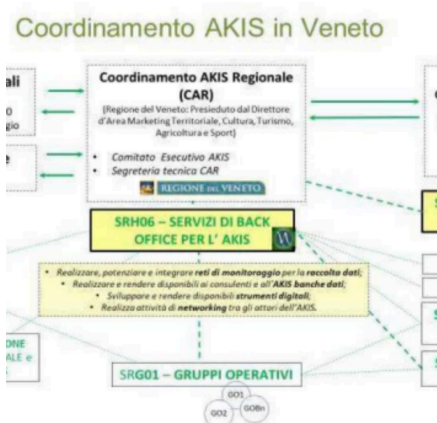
Coordinamento AKIS in Veneto

ali
o
gio

e

Coordinamento AKIS Regionale (CAR)
(Regione del Veneto: Presieduto dal Direttore d'Area Marketing Territoriale, Cultura, Turismo, Agricoltura e Sport)

• Comitato Esecutivo AKIS
• Segreteria tecnica CAR

REGIONE DEL VENETO

SRH06 – SERVIZI DI BACK OFFICE PER L' AKIS

• Realizzare, potenziare e integrare reti di monitoraggio per la raccolta dati;
• Realizzare e rendere disponibili ai consulenti e all'AKIS banche dati;
• Sviluppare e rendere disponibili strumenti digitali;
• Realizza attività di networking tra gli attori dell'AKIS.

ONE
ALE e

SRG01 – GRUPPI OPERATIVI

GO1
GO2
GOBn